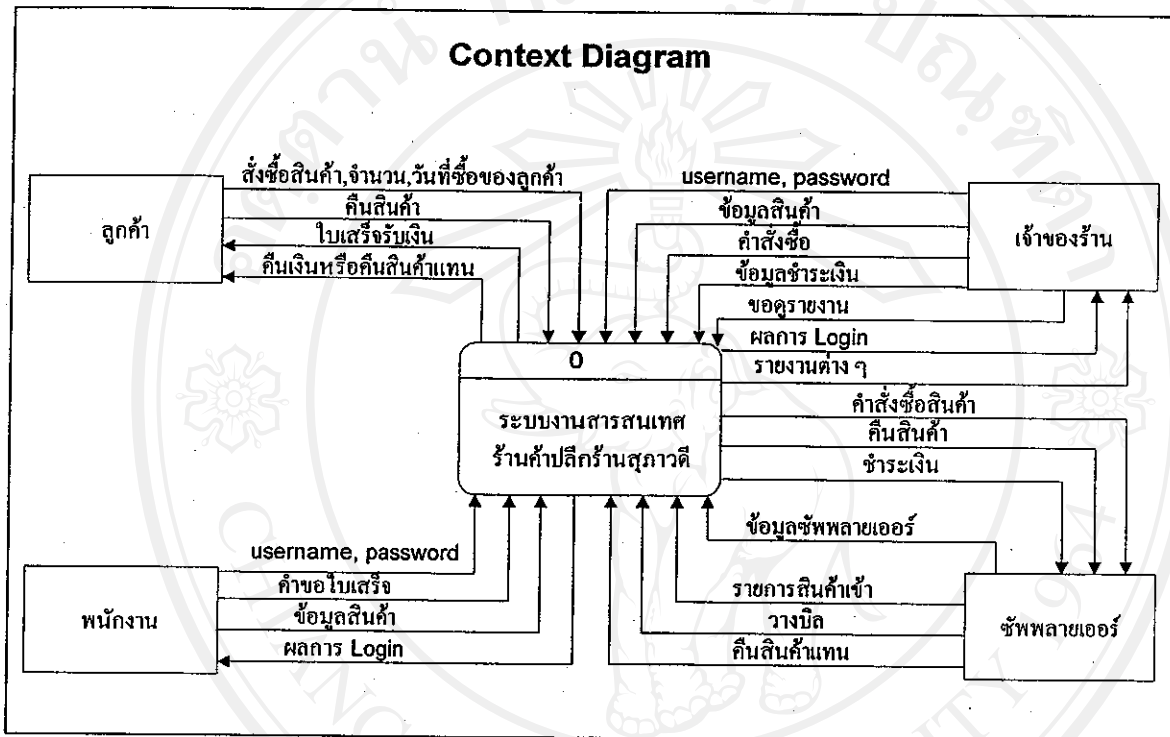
Context Diagram

ลูกค้า

สั่งซื้อสินค้า,จำนวน,วันที่ซื้อของลูกค้า

คืนสินค้า

ใบเสร็จรับเงิน

คืนเงินหรือคืนสินค้าแทน

username, password

ข้อมูลสินค้า

คำสั่งซื้อ

ข้อมูลชำระเงิน

ขอดูรายงาน

ผลการ Login

รายงานต่าง ๆ

เจ้าของร้าน

0

ระบบงานสารสนเทศ ร้านค้าปลีกร้านสุภาวดี

คำสั่งซื้อสินค้า

คืนสินค้า

ชำระเงิน

ข้อมูลซัพพลายเออร์

รายการสินค้าเข้า

วางบิล

คืนสินค้าแทน

ซัพพลายเออร์

username, password

คำขอใบเสร็จ

ข้อมูลสินค้า

ผลการ Login

พนักงาน